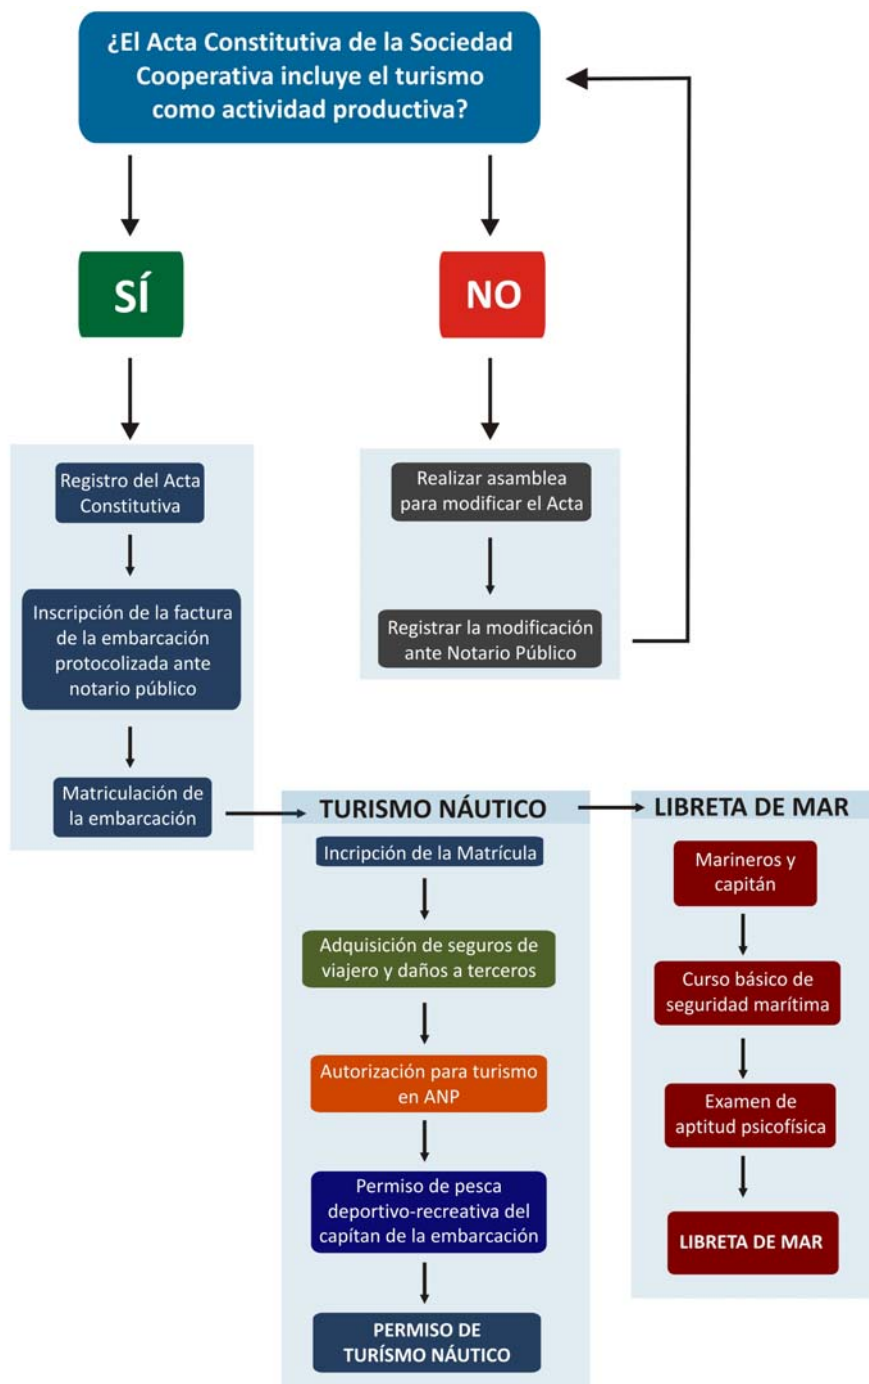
¿El Acta Constitutiva de la Sociedad Cooperativa incluye el turismo como actividad productiva?

SÍ

NO

Registro del Acta Constitutiva

Inscripción de la factura de la embarcación protocolizada ante notario público

Matriculación de la embarcación

Realizar asamblea para modificar el Acta

Registrar la modificación ante Notario Público

TURISMO NÁUTICO

Incripción de la Matrícula

Adquisición de seguros de viajero y daños a terceros

Autorización para turismo en ANP

Permiso de pesca deportivo-recreativa del capitan de la embarcación

PERMISO DE TURÍSMO NÁUTICO

LIBRETA DE MAR

Marineros y capitán

Curso básico de seguridad marítima

Examen de aptitud psicofísica

LIBRETA DE MAR